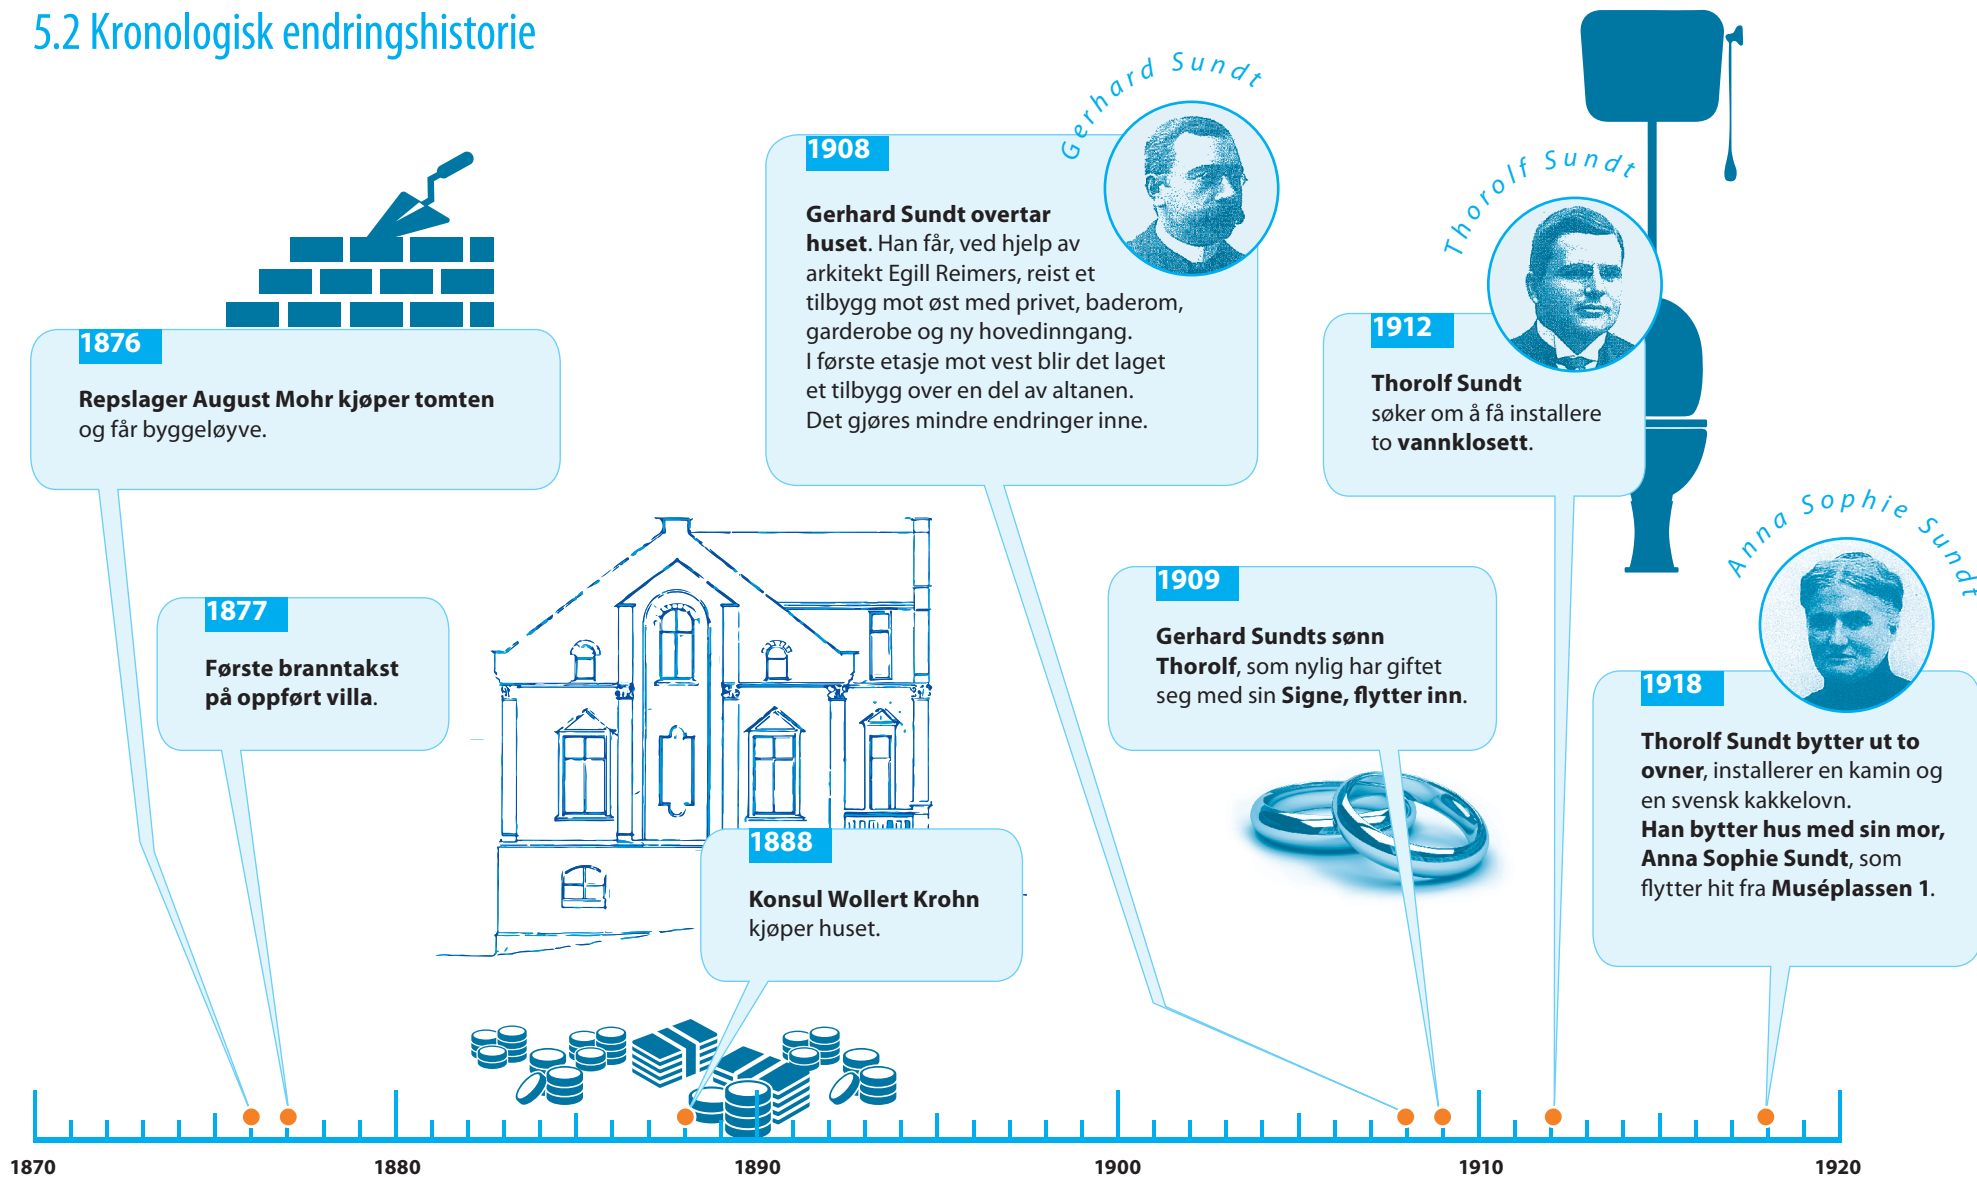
5.2 Kronologisk endringshistorie

1876

Repslager August Mohr kjøper tomten og får byggeløyve.

1877

Første branntakst på oppført villa.

Gerhard Sundt

1908

Gerhard Sundt overtar huset. Han får, ved hjelp av arkitekt Egill Reimers, reist et tilbygg mot øst med privet, baderom, garderobe og ny hovedinngang. I første etasje mot vest blir det laget et tilbygg over en del av altanen. Det gjøres mindre endringer inne.

Thorolf Sundt

1912

Thorolf Sundt søker om å få installere to vannklosett.

1909

Gerhard Sundts sønn Thorolf, som nylig har giftet seg med sin Signe, flytter inn.

Anna Sophie Sundt

1918

Thorolf Sundt bytter ut to ovner, installerer en kamin og en svensk kakkelovn. Han bytter hus med sin mor, Anna Sophie Sundt, som flytter hit fra Muséplassen 1.

1888

Konsul Wollert Krohn kjøper huset.

1870 1880 1890 1900 1910 1920